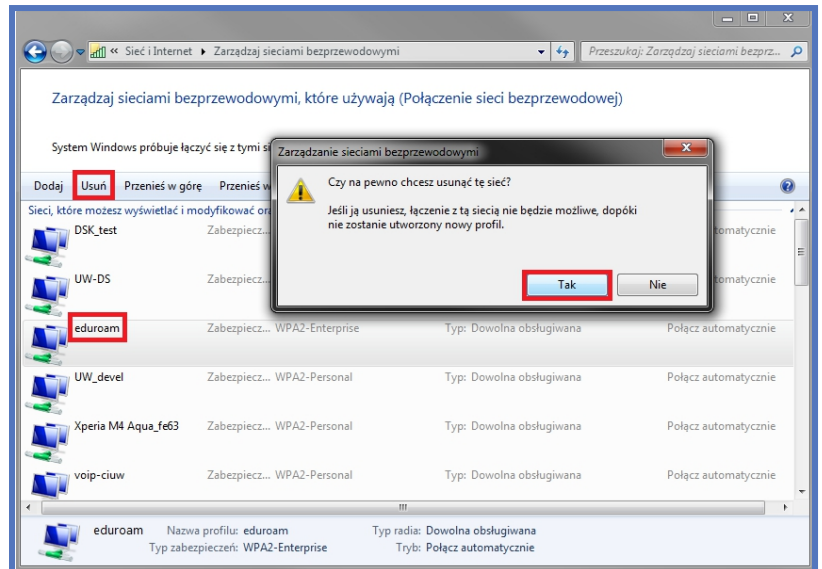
« Sieć i Internet ▸ Zarządzaj sieciami bezprzewodowymi

Przeszukaj: Zarządzaj sieciami bezprz...

Zarządzaj sieciami bezprzewodowymi, które używają (Połączenie sieci bezprzewodowej)

System Windows próbuje łączyć się z tymi si

Dodaj Usuń Przenieś w górę Przenieś w

Sieci, które możesz wyświetlać i modyfikować or

DSK_test Zabezpiecz... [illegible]matycznie

UW-DS Zabezpiecz... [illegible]matycznie

eduroam Zabezpiecz... WPA2-Enterprise Typ: Dowolna obsługiwana Połącz automatycznie

UW_devel Zabezpiecz... WPA2-Personal Typ: Dowolna obsługiwana Połącz automatycznie

Xperia M4 Aqua_fe63 Zabezpiecz... WPA2-Personal Typ: Dowolna obsługiwana Połącz automatycznie

voip-ciuw Zabezpiecz... WPA2-Personal Typ: Dowolna obsługiwana Połącz automatycznie

Zarządzanie sieciami bezprzewodowymi

Czy na pewno chcesz usunąć tę sieć?

Jeśli ją usuniesz, łączenie z tą siecią nie będzie możliwe, dopóki nie zostanie utworzony nowy profil.

Tak Nie

eduroam Nazwa profilu: eduroam Typ radia: Dowolna obsługiwana
Typ zabezpieczeń: WPA2-Enterprise Tryb: Połącz automatycznie